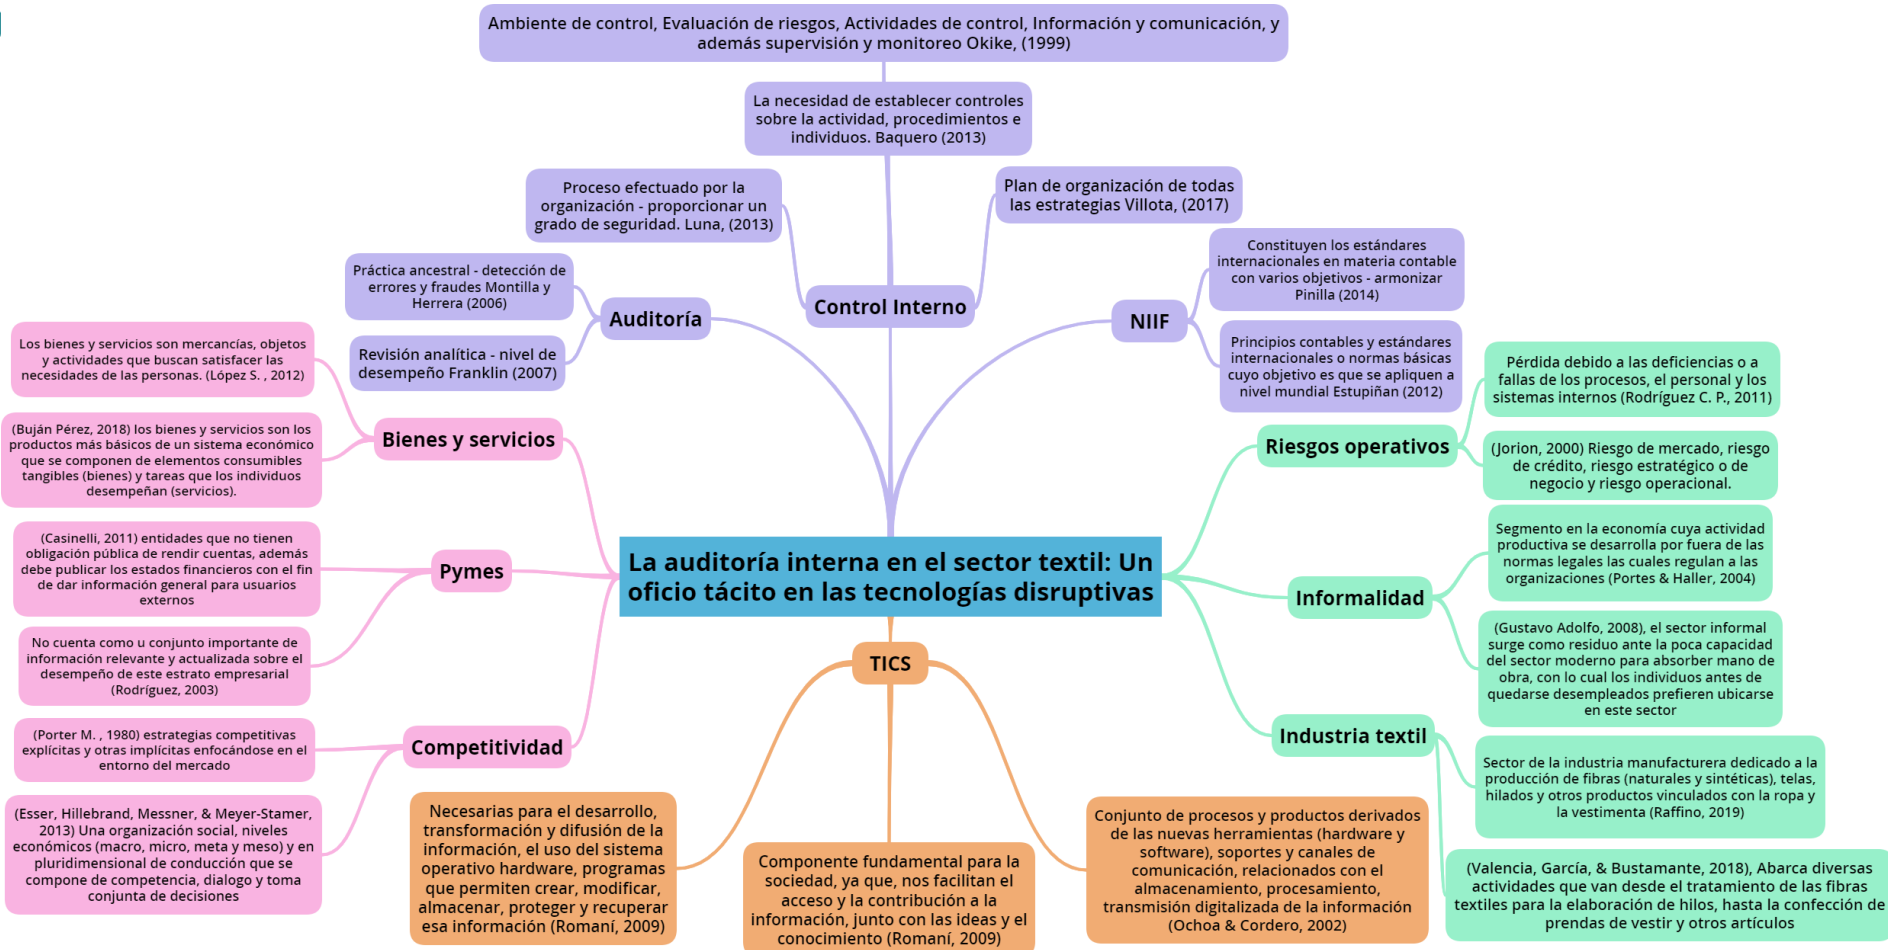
Ambiente de control, Evaluación de riesgos, Actividades de control, Información y comunicación, y además supervisión y monitoreo Okike, (1999)

La necesidad de establecer controles sobre la actividad, procedimientos e individuos. Baquero (2013)

Proceso efectuado por la organización - proporcionar un grado de seguridad. Luna, (2013)

Plan de organización de todas las estrategias Villota, (2017)

Control Interno

Práctica ancestral - detección de errores y fraudes Montilla y Herrera (2006)

Revisión analítica - nivel de desempeño Franklin (2007)

Auditoría

Constituyen los estándares internacionales en materia contable con varios objetivos - armonizar Pinilla (2014)

Principios contables y estándares internacionales o normas básicas cuyo objetivo es que se apliquen a nivel mundial Estupiñan (2012)

NIIF

Los bienes y servicios son mercancías, objetos y actividades que buscan satisfacer las necesidades de las personas. (López S. , 2012)

(Buján Pérez, 2018) los bienes y servicios son los productos más básicos de un sistema económico que se componen de elementos consumibles tangibles (bienes) y tareas que los individuos desempeñan (servicios).

Bienes y servicios

Pérdida debido a las deficiencias o a fallas de los procesos, el personal y los sistemas internos (Rodríguez C. P., 2011)

(Jorion, 2000) Riesgo de mercado, riesgo de crédito, riesgo estratégico o de negocio y riesgo operacional.

Riesgos operativos

(Casinelli, 2011) entidades que no tienen obligación pública de rendir cuentas, además debe publicar los estados financieros con el fin de dar información general para usuarios externos

No cuenta como u conjunto importante de información relevante y actualizada sobre el desempeño de este estrato empresarial (Rodríguez, 2003)

Pymes

La auditoría interna en el sector textil: Un oficio tácito en las tecnologías disruptivas

Segmento en la economía cuya actividad productiva se desarrolla por fuera de las normas legales las cuales regulan a las organizaciones (Portes & Haller, 2004)

(Gustavo Adolfo, 2008), el sector informal surge como residuo ante la poca capacidad del sector moderno para absorber mano de obra, con lo cual los individuos antes de quedarse desempleados prefieren ubicarse en este sector

Informalidad

TICS

(Porter M. , 1980) estrategias competitivas explícitas y otras implícitas enfocándose en el entorno del mercado

(Esser, Hillebrand, Messner, & Meyer-Stamer, 2013) Una organización social, niveles económicos (macro, micro, meta y meso) y en pluridimensional de conducción que se compone de competencia, dialogo y toma conjunta de decisiones

Competitividad

Industria textil

Sector de la industria manufacturera dedicado a la producción de fibras (naturales y sintéticas), telas, hilados y otros productos vinculados con la ropa y la vestimenta (Raffino, 2019)

(Valencia, García, & Bustamante, 2018), Abarca diversas actividades que van desde el tratamiento de las fibras textiles para la elaboración de hilos, hasta la confección de prendas de vestir y otros artículos

Necesarias para el desarrollo, transformación y difusión de la información, el uso del sistema operativo hardware, programas que permiten crear, modificar, almacenar, proteger y recuperar esa información (Romaní, 2009)

Componente fundamental para la sociedad, ya que, nos facilitan el acceso y la contribución a la información, junto con las ideas y el conocimiento (Romaní, 2009)

Conjunto de procesos y productos derivados de las nuevas herramientas (hardware y software), soportes y canales de comunicación, relacionados con el almacenamiento, procesamiento, transmisión digitalizada de la información (Ochoa & Cordero, 2002)